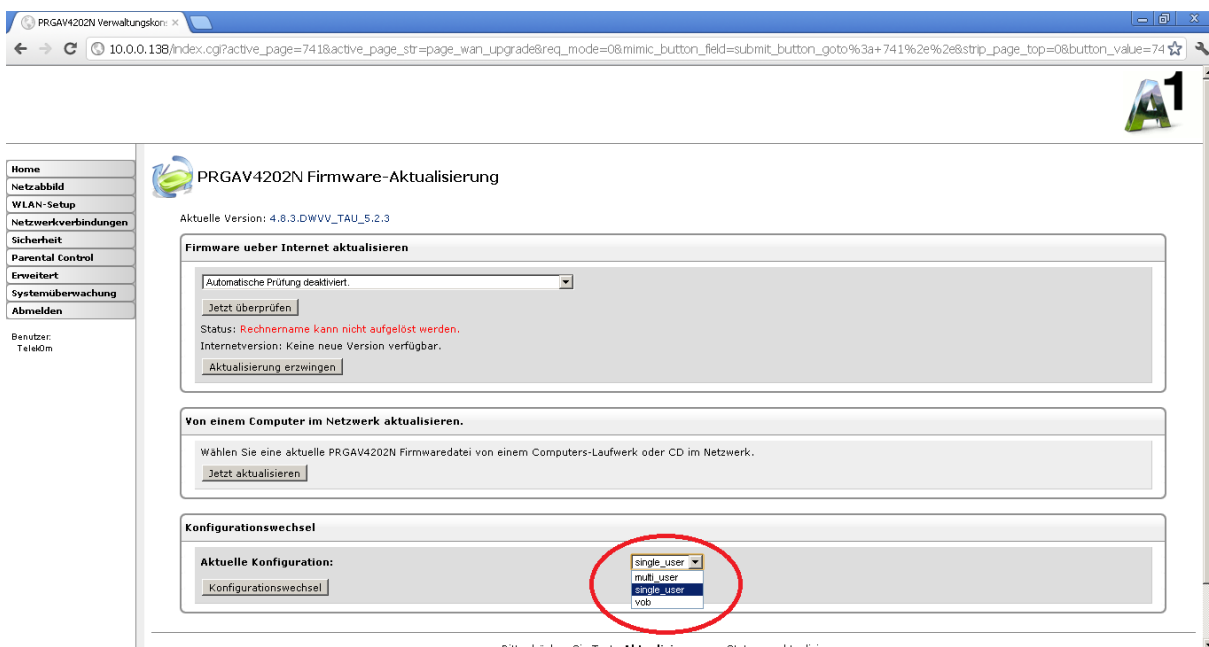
PRGAV4202N Verwaltungskon ×

10.0.0.138/index.cgi?active_page=741&active_page_str=page_wan_upgrade&req_mode=0&mimic_button_field=submit_button_goto%3a+741%2e%2e&strip_page_top=0&button_value=74

A1

Home
Netzabbild
WLAN-Setup
Netzwerkverbindungen
Sicherheit
Parental Control
Erweitert
Systemüberwachung
Abmelden

Benutzer:
Telek0m

PRGAV4202N Firmware-Aktualisierung

Aktuelle Version: 4.8.3.DWVV_TAU_5.2.3

Firmware ueber Internet aktualisieren

Automatische Prüfung deaktiviert.

Jetzt überprüfen

Status: Rechnername kann nicht aufgelöst werden.

Internetversion: Keine neue Version verfügbar.

Aktualisierung erzwingen

Von einem Computer im Netzwerk aktualisieren.

Wählen Sie eine aktuelle PRGAV4202N Firmwaredatei von einem Computers-Laufwerk oder CD im Netzwerk.

Jetzt aktualisieren

Konfigurationswechsel

Aktuelle Konfiguration:

single_user
multi_user
single_user
vob

Konfigurationswechsel

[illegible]